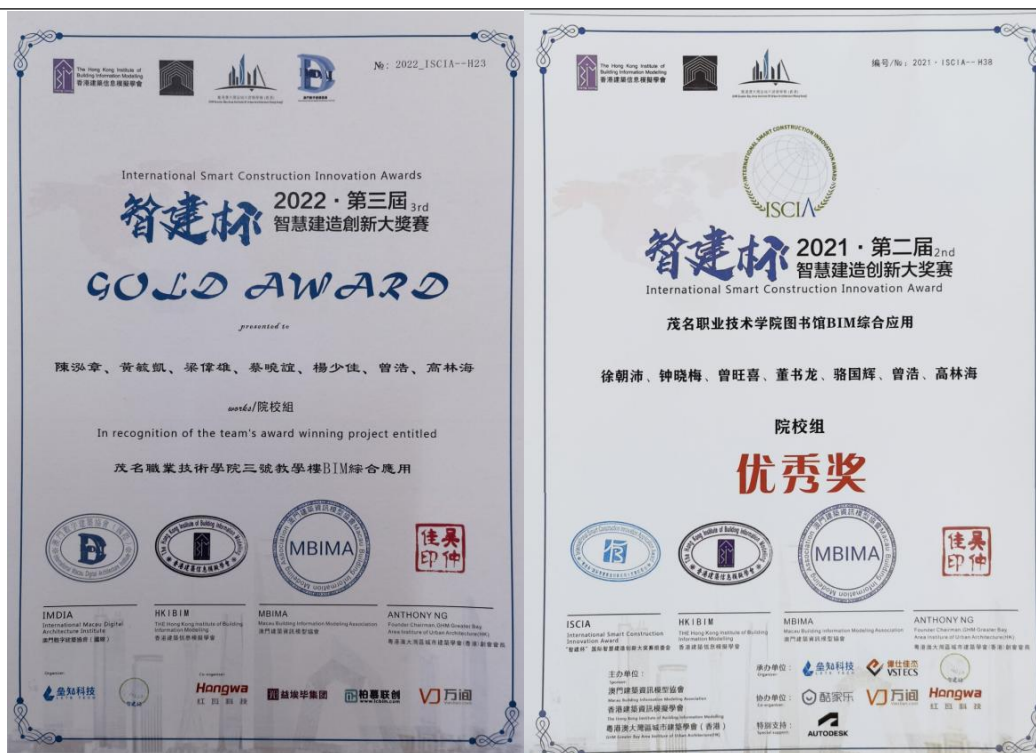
The Hong Kong Institute of Building Information Modelling
香港建築信息模擬學會

№: 2022_ISCIA--H23

International Smart Construction Innovation Awards

智建杯 2022・第三屆 3rd
智慧建造創新大獎賽

GOLD AWARD

presented to

陳泓章、黃毓凱、梁偉雄、蔡曉誼、楊少佳、曾浩、高林海

works/院校组

In recognition of the team's award winning project entitled

茂名職業技術學院三號教學樓BIM綜合應用

MBIMA

佳昊印伸

IMDIA
International Macau Digital Architecture Institute
澳門數字建築學會(國際)

HKIBIM
THE Hong Kong Institute of Building Information Modelling
香港建築信息模擬學會

MBIMA
Macau Building Information Modelling Association
澳門建築訊息模擬協會

ANTHONY NG
Founder Chairman, OHM Greater Bay Area Institute of Urban Architecture(HK)
粵港澳大灣區城市建築學會(香港)創會會長

Hongwa 紅瓦科技
筑境华集团
柏慕联创
VJ 万间

The Hong Kong Institute of Building Information Modelling
香港建築信息模擬學會

编号/No: 2021・ISCIA--H38

INTERNATIONAL SMART CONSTRUCTION INNOVATION AWARD
ISCIA

智建杯 2021・第二屆 2nd
智慧建造創新大獎賽
International Smart Construction Innovation Award

茂名职业技术学院图书馆BIM综合应用

徐朝沛、钟晓梅、曾旺喜、董书龙、骆国辉、曾浩、高林海

院校组

优秀奖

MBIMA

佳昊印伸

ISCIA
International Smart Construction Innovation Award
"智建杯"国际智慧建造创新大奖赛组委会

HKIBIM
THE Hong Kong Institute of Building Information Modelling
香港建築信息模擬學會

MBIMA
Macau Building Information Modelling Association
澳門建築訊息模擬協會

ANTHONY NG
Founder Chairman, OHM Greater Bay Area Institute of Urban Architecture(HK)
粵港澳大灣區城市建築學會(香港)創會會長

主办单位:
Sponsor
澳門建築訊息模擬協會
Macau Building Information Modelling Association
香港建築信息模擬學會
The Hong Kong Institute of Building Information Modelling
粵港澳大灣區城市建築學會(香港)
OHM Greater Bay Area Institute of Urban Architecture(HK)

承办单位:
Organizer
VSTECS

协办单位:
Co-organizer
酷家乐
VJ 万间
Hongwa 紅瓦科技

特别支持:
Special support
AUTODESK